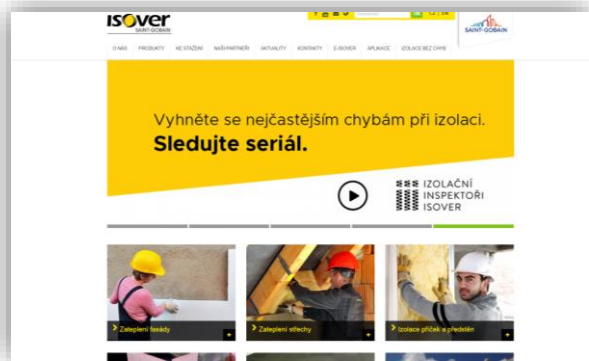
ISOVER
SAINT-GOBAIN

SAINT-GOBAIN

O NÁS PRODUKTY KE STAŽENÍ NAŠI PARTNEŘI AKTUALITY KONTAKTY E-ISOVER APLIKACE IZOLACE BEZ CHYB

Vyhněte se nejčastějším chybám při izolaci.
Sledujte seriál.

IZOLAČNÍ
INSPEKTOŘI
ISOVER

Zateplení fasády
Zateplení střechy
Izolace příček a předstěn